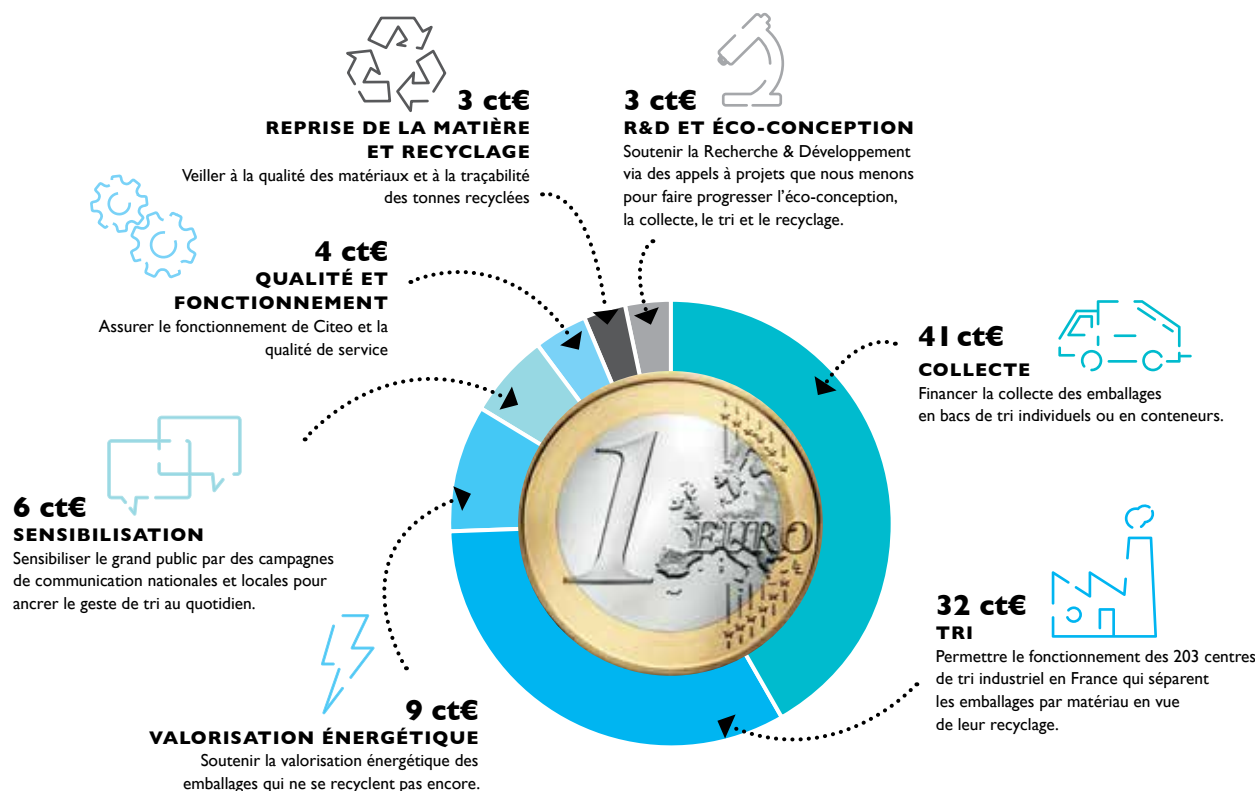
3 ct€
REPRISE DE LA MATIÈRE ET RECYCLAGE
Veiller à la qualité des matériaux et à la traçabilité des tonnes recyclées

3 ct€
R&D ET ÉCO-CONCEPTION
Soutenir la Recherche & Développement via des appels à projets que nous menons pour faire progresser l'éco-conception, la collecte, le tri et le recyclage.

4 ct€
QUALITÉ ET FONCTIONNEMENT
Assurer le fonctionnement de Citeo et la qualité de service

41 ct€
COLLECTE
Financer la collecte des emballages en bacs de tri individuels ou en conteneurs.

6 ct€
SENSIBILISATION
Sensibiliser le grand public par des campagnes de communication nationales et locales pour ancrer le geste de tri au quotidien.

1 EURO

32 ct€
TRI
Permettre le fonctionnement des 203 centres de tri industriel en France qui séparent les emballages par matériau en vue de leur recyclage.

9 ct€
VALORISATION ÉNERGÉTIQUE
Soutenir la valorisation énergétique des emballages qui ne se recyclent pas encore.